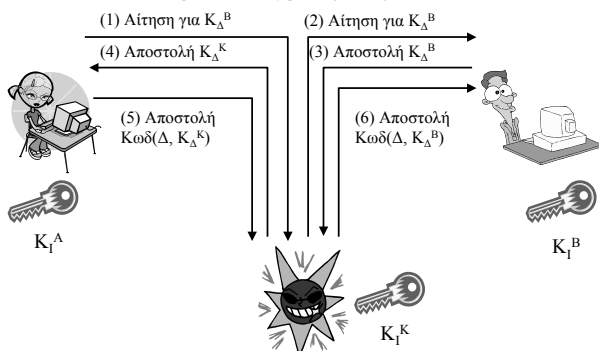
(1) Αίτηση για $K_{\Delta}^{B}$

(2) Αίτηση για $K_{\Delta}^{B}$

(4) Αποστολή $K_{\Delta}^{K}$

(3) Αποστολή $K_{\Delta}^{B}$

(5) Αποστολή Κωδ($\Delta$, $K_{\Delta}^{K}$)

(6) Αποστολή Κωδ($\Delta$, $K_{\Delta}^{B}$)

$K_{I}^{A}$

$K_{I}^{B}$

$K_{I}^{K}$